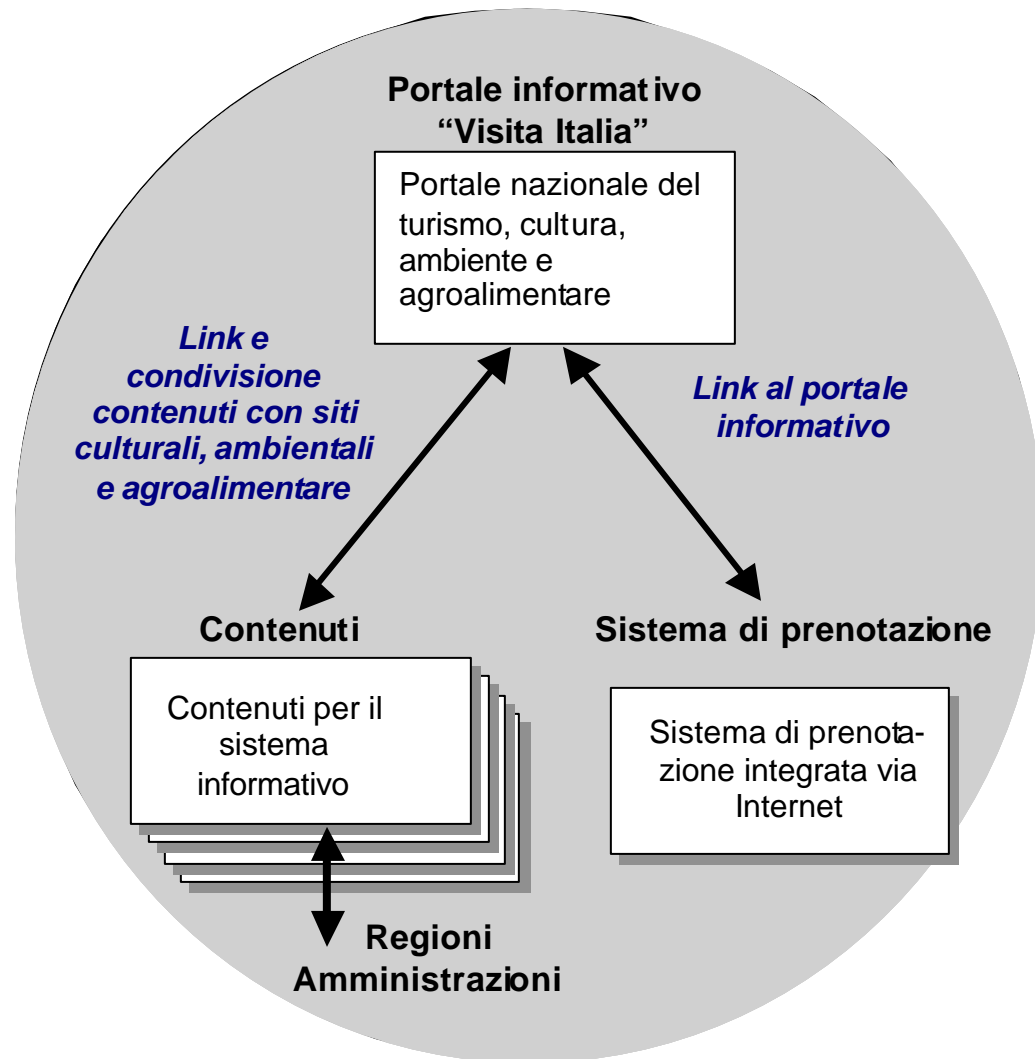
Portale informativo
"Visita Italia"

Portale nazionale del turismo, cultura, ambiente e agroalimentare

Link e condivisione contenuti con siti culturali, ambientali e agroalimentare

Link al portale informativo

Contenuti

Contenuti per il sistema informativo

Sistema di prenotazione

Sistema di prenotazione integrata via Internet

Regioni
Amministrazioni